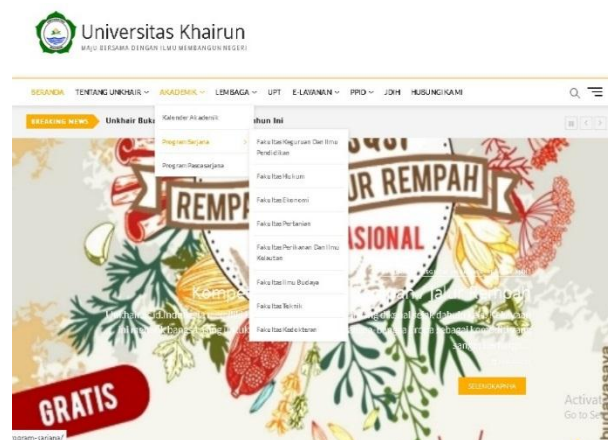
Universitas Khairun
MAJU BERSAMA DENGAN ILMU MEMBANGUN NEGERI

BERANDA TENTANG UNKHAIR AKADEMIK LEMBAGA UPT E-LAYANAN PPID JDIH HUBUNGI KAMI

BREAKING NEWS Unkhair Buka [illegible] hun Ini

Kalender Akademik
Program Sarjana
Program Pascasarjana

Fakultas Keguruan Dan Ilmu Pendidikan
Fakultas Hukum
Fakultas Ekonomi
Fakultas Pertanian
Fakultas Perikanan Dan Ilmu Kelautan
Fakultas Ilmu Budaya
Fakultas Teknik
Fakultas Kedokteran

REMP
UR REMPAH
SIONAL

Kompe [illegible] Jalur Rempah

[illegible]

SELENGKAPNYA

GRATIS

Activat
Go to Se

rogram-sarjana/